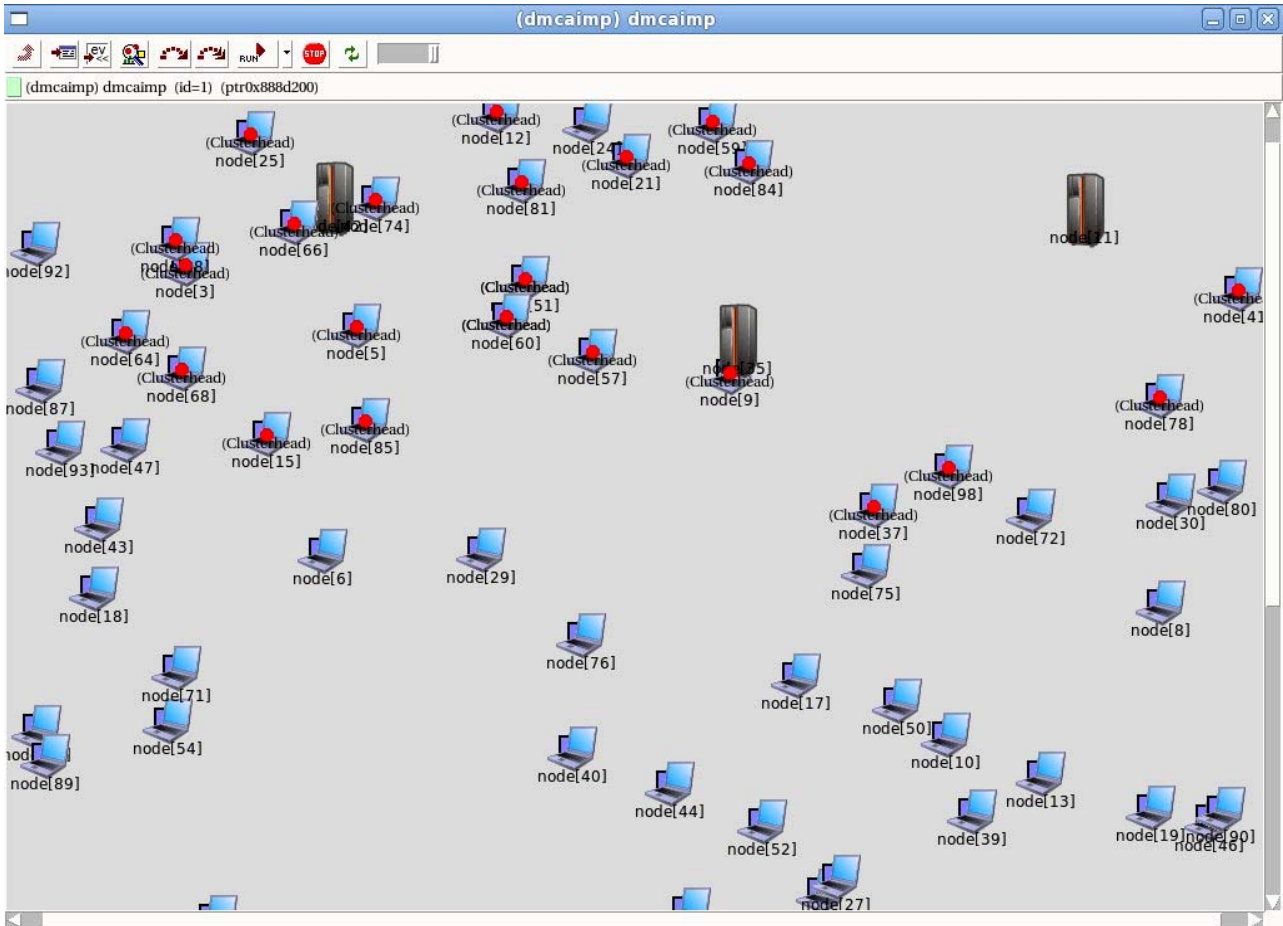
(dmcaimp) dmcaimp

RUN STOP

(dmcaimp) dmcaimp (id=1) (ptr0x888d200)

(Clusterhead)
node[12]

node[24]

(Clusterhead)
node[59]

(Clusterhead)
node[25]

(Clusterhead)
node[21]

(Clusterhead)
node[84]

(Clusterhead)
node[81]

(Clusterhead)
node[74]

(Clusterhead)
node[66]

node[11]

(Clusterhead)
node[3]

node[92]

(Clusterhead)
[51]

(Clusterhead)
node[60]

(Clusterhead)
node[41]

(Clusterhead)
node[64]

(Clusterhead)
node[5]

(Clusterhead)
node[57]

node[35]

(Clusterhead)
node[9]

(Clusterhead)
node[68]

node[87]

(Clusterhead)
node[78]

(Clusterhead)
node[15]

(Clusterhead)
node[85]

node[93]

node[47]

(Clusterhead)
node[98]

(Clusterhead)
node[37]

node[72]

node[30]

node[80]

node[43]

node[6]

node[29]

node[75]

node[18]

node[8]

node[76]

node[71]

node[17]

node[54]

node[50]

node[10]

node[89]

node[40]

node[13]

node[44]

node[39]

node[19]

node[90]

node[46]

node[52]

node[27]